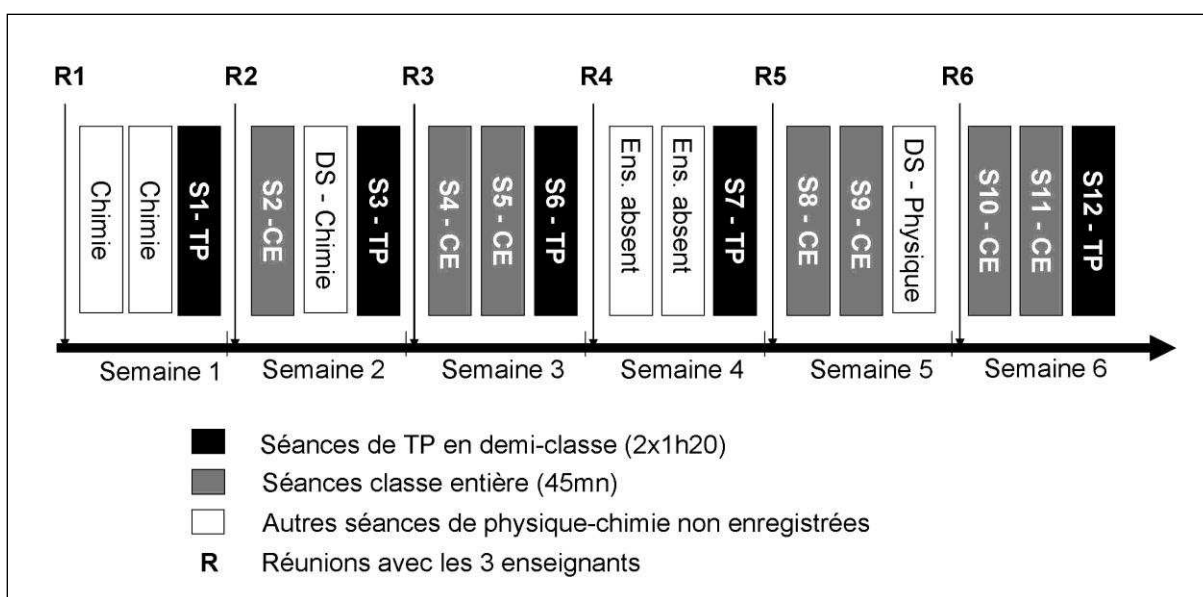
R1
Chimie
Chimie
S1 - TP
R2
S2 - CE
DS - Chimie
S3 - TP
R3
S4 - CE
S5 - CE
S6 - TP
R4
Ens. absent
Ens. absent
S7 - TP
R5
S8 - CE
S9 - CE
DS - Physique
R6
S10 - CE
S11 - CE
S12 - TP

Semaine 1
Semaine 2
Semaine 3
Semaine 4
Semaine 5
Semaine 6

Séances de TP en demi-classe (2x1h20)
Séances classe entière (45mn)
Autres séances de physique-chimie non enregistrées
R Réunions avec les 3 enseignants